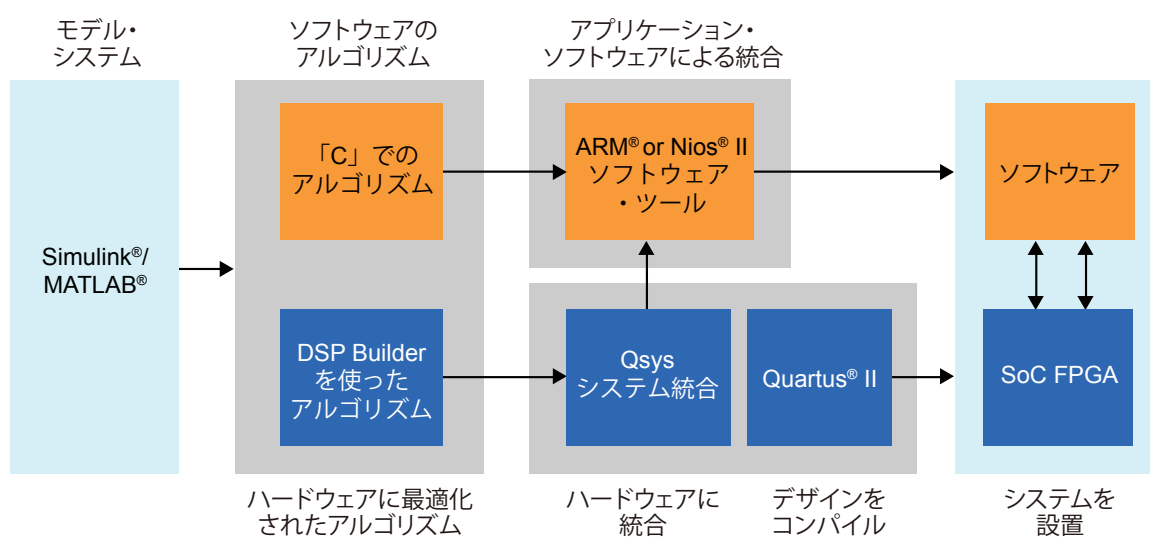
モデル・システム

ソフトウェアのアルゴリズム

アプリケーション・ソフトウェアによる統合

Simulink®/ MATLAB®

「C」でのアルゴリズム

DSP Builder を使ったアルゴリズム

ARM® or Nios® II ソフトウェア・ツール

Qsys システム統合

Quartus® II

ソフトウェア

SoC FPGA

ハードウェアに最適化されたアルゴリズム

ハードウェアに統合

デザインをコンパイル

システムを設置